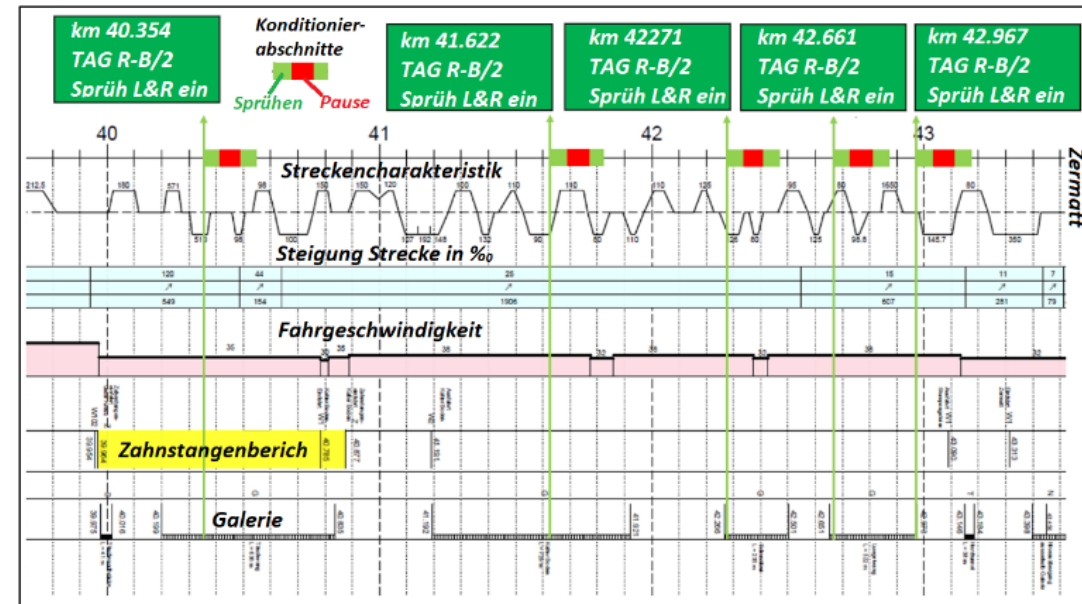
km 40.354
TAG R-B/2
Sprüh L&R ein

Konditionierabschnitte
Sprühen Pause

km 41.622
TAG R-B/2
Sprüh L&R ein

km 42271
TAG R-B/2
Sprüh L&R ein

km 42.661
TAG R-B/2
Sprüh L&R ein

km 42.967
TAG R-B/2
Sprüh L&R ein

40 41 42 43

Zermatt

Streckencharakteristik

212.5 180 571 98 150 150 120 100 110 110 110 125 95 80 1650 80

510 98 100 107 152 148 132 90 80 110 26 80 125 98.6 145.7 350

Steigung Strecke in ‰

| 120 | 44 | 25 | 15 | 11 | 7 |
|---|---|---|---|---|---|
| ↗ | ↗ | ↗ | ↗ | ↗ | ↗ |
| 549 | 154 | 1906 | 607 | 281 | 79 |

Fahrgeschwindigkeit

35 35 35 35 30 35 30 35 30

Zahnstangenberich

Galerie